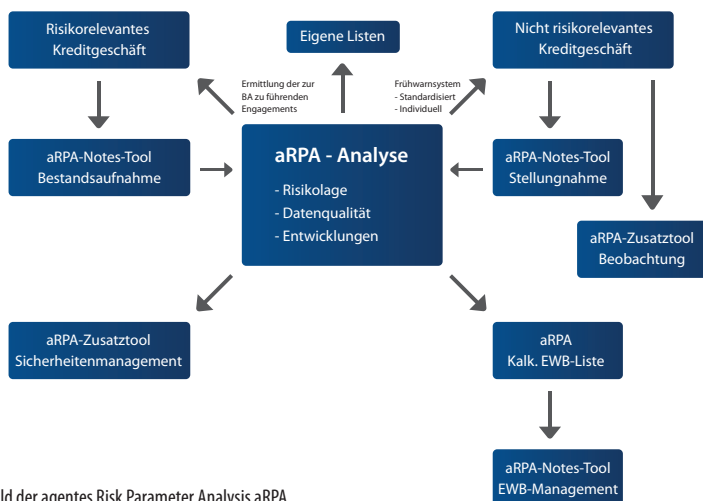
Risikorelevantes Kreditgeschäft

Eigene Listen

Nicht risikorelevantes Kreditgeschäft

Ermittlung der zur BA zu führenden Engagements

Frühwarnsystem
- Standardisiert
- Individuell

aRPA-Notes-Tool Bestandsaufnahme

aRPA - Analyse
- Risikolage
- Datenqualität
- Entwicklungen

aRPA-Notes-Tool Stellungnahme

aRPA-Zusatztool Beobachtung

aRPA-Zusatztool Sicherheitenmanagement

aRPA Kalk. EWB-Liste

aRPA-Notes-Tool EWB-Management

ld der agentes Risk Parameter Analysis aRPA